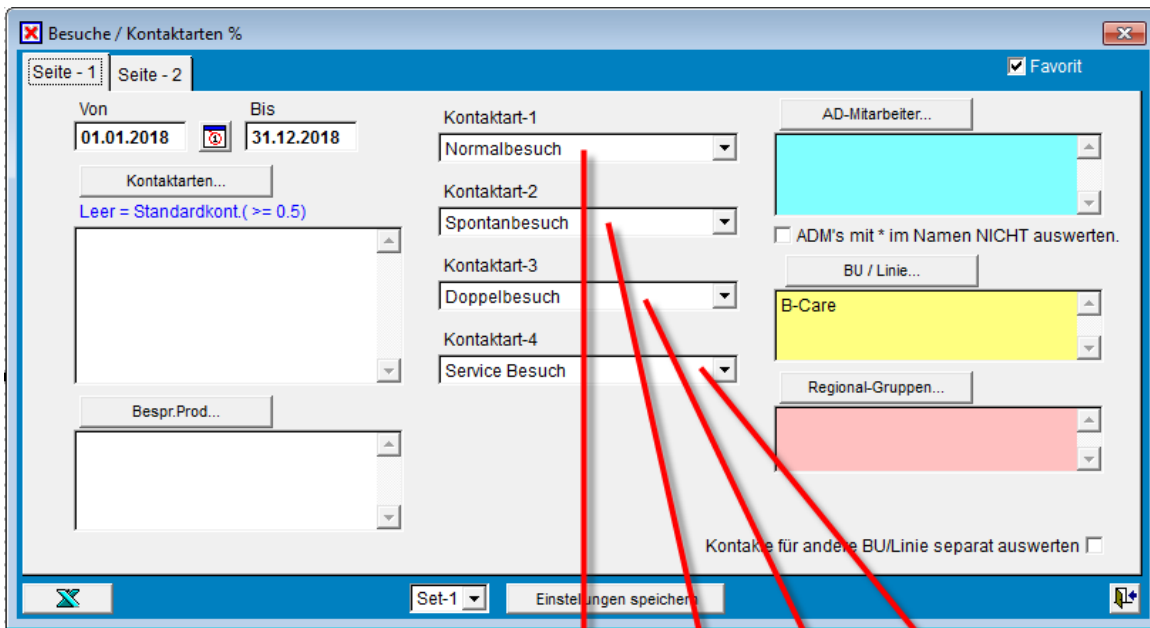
Besuche / Kontaktarten %

Seite - 1
Seite - 2

Favorit

Von
01.01.2018
Bis
31.12.2018

Kontaktarten...
Leer = Standardkont.( >= 0.5)

Bespr.Prod...

Kontaktart-1
Normalbesuch
Kontaktart-2
Spontanbesuch
Kontaktart-3
Doppelbesuch
Kontaktart-4
Service Besuch

AD-Mitarbeiter...
ADM's mit * im Namen NICHT auswerten.
BU / Linie...
B-Care
Regional-Gruppen...

Kontakte für andere BU/Linie separat auswerten

Set-1
Einstellungen speichern